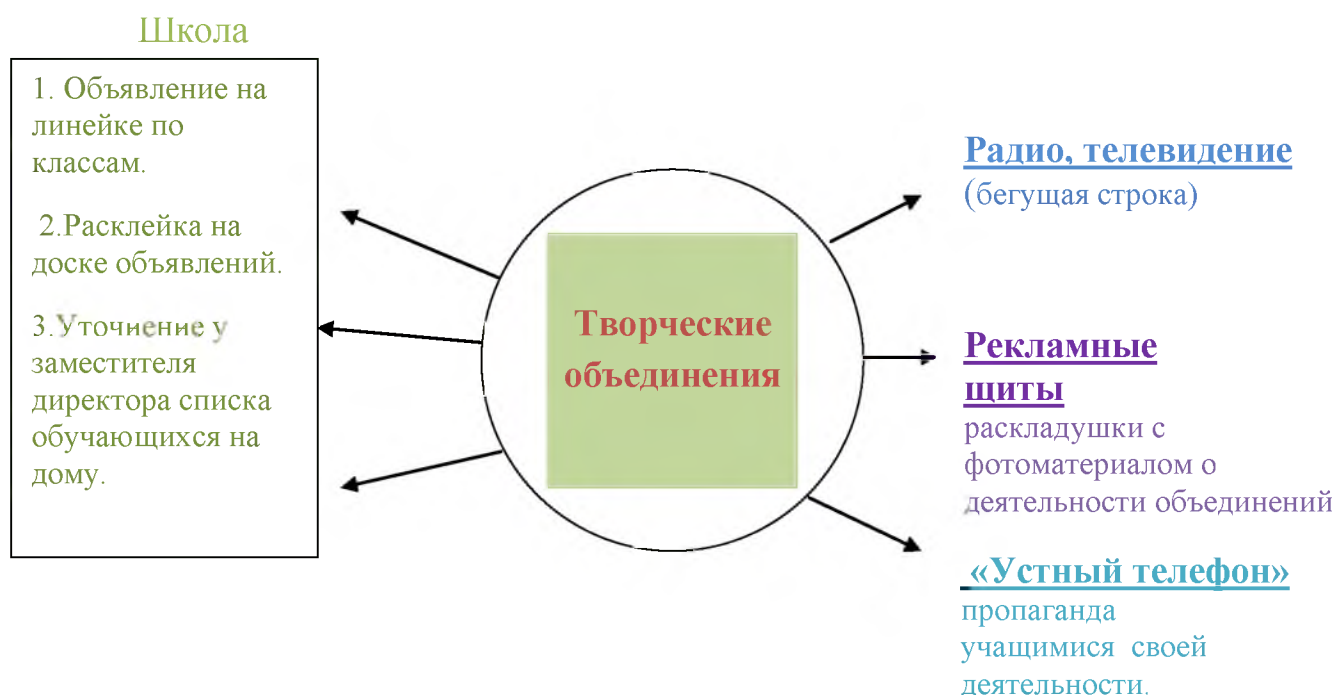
Школа

1. Объявление на линейке по классам.

2.Расклейка на доске объявлений.

3.Уточнение у заместителя директора списка обучающихся на дому.

Творческие объединения

Радио, телевидение (бегущая строка)

Рекламные щиты раскладушки с фотоматериалом о деятельности объединений

«Устный телефон» пропаганда учащимися своей деятельности.